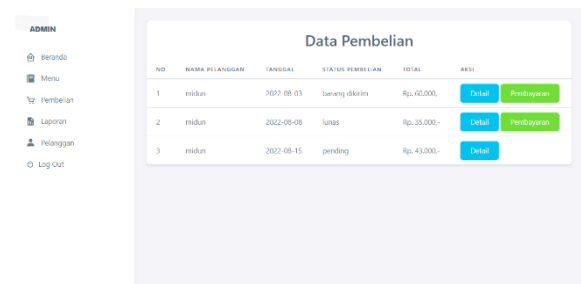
ADMIN

Beranda
Menu
Pembelian
Laporan
Pelanggan
Log Out

Data Pembelian

| NO | NAMA PELANGGAN | TANGGAL | STATUS PEMBELIAN | TOTAL | AKSI |
|---|---|---|---|---|---|
| 1 | midun | 2022-08-03 | barang dikirim | Rp. 60.000,- | Detail Pembayaran |
| 2 | midun | 2022-08-08 | lunas | Rp. 35.000,- | Detail Pembayaran |
| 3 | midun | 2022-08-15 | pending | Rp. 43.000,- | Detail |